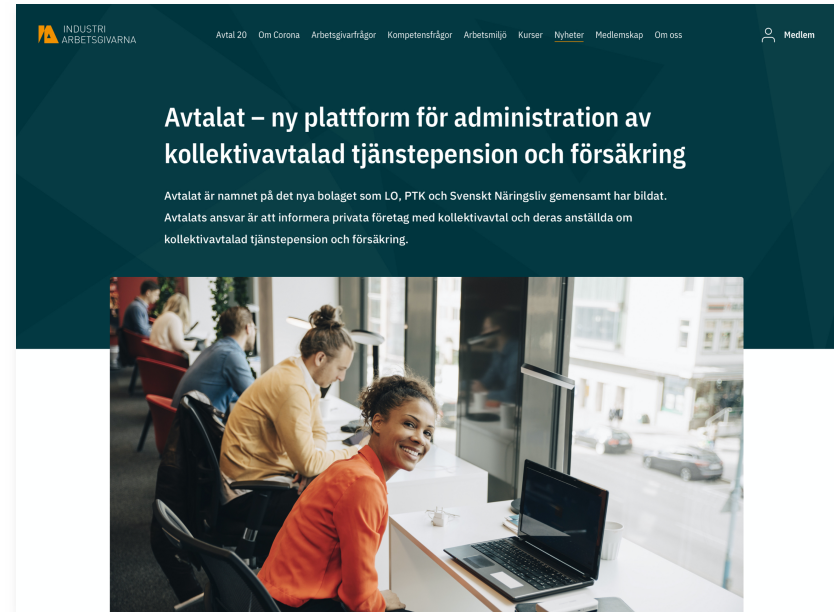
INDUSTRI ARBETSGIVARNA

Avtal 20 Om Corona Arbetsgivarfrågor Kompetensfrågor Arbetsmiljö Kurser Nyheter Medlemskap Om oss

Medlem

Avtalat – ny plattform för administration av kollektivavtalad tjänstepension och försäkring

Avtalat är namnet på det nya bolaget som LO, PTK och Svenskt Näringsliv gemensamt har bildat. Avtalats ansvar är att informera privata företag med kollektivavtal och deras anställda om kollektivavtalad tjänstepension och försäkring.